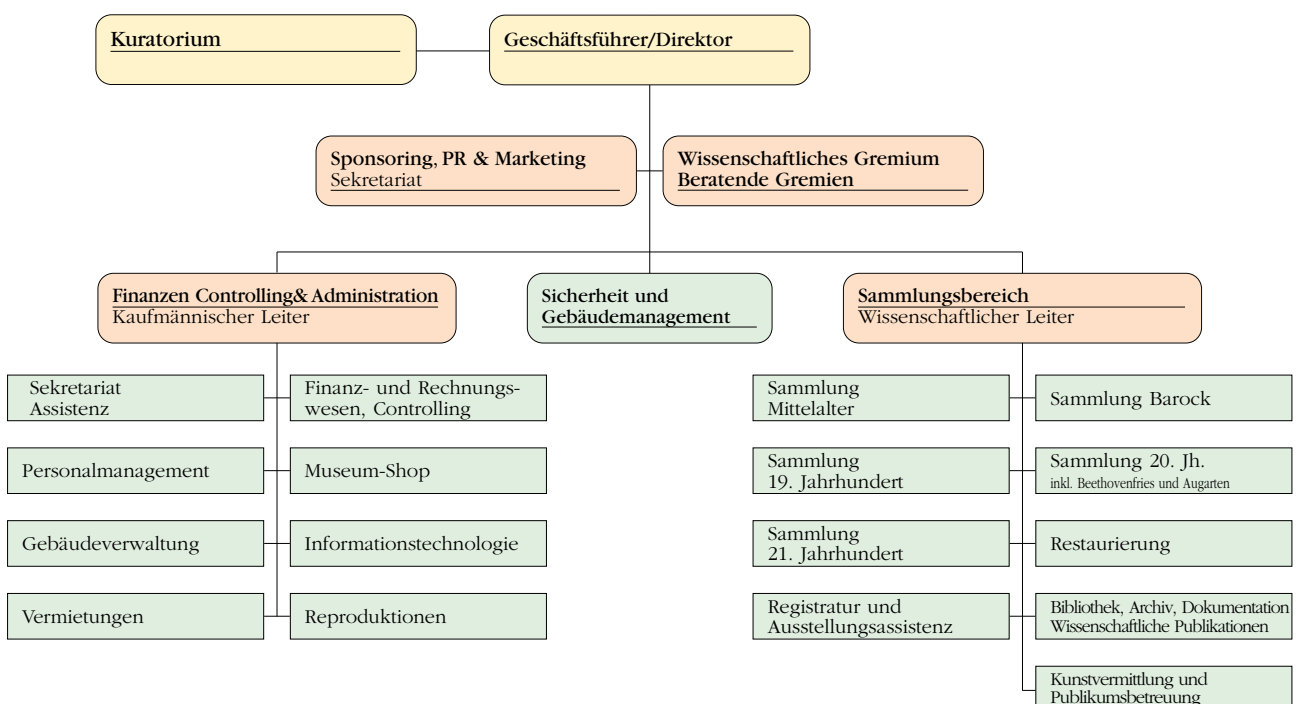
Kuratorium

Geschäftsführer/Direktor

Sponsoring, PR & Marketing
Sekretariat

Wissenschaftliches Gremium
Beratende Gremien

Finanzen Controlling& Administration
Kaufmännischer Leiter

Sicherheit und
Gebäudemanagement

Sammlungsbereich
Wissenschaftlicher Leiter

Sekretariat
Assistenz

Finanz- und Rechnungswesen, Controlling

Personalmanagement

Museum-Shop

Gebäudeverwaltung

Informationstechnologie

Vermietungen

Reproduktionen

Sammlung
Mittelalter

Sammlung Barock

Sammlung
19. Jahrhundert

Sammlung 20. Jh.
inkl. Beethovenfries und Augarten

Sammlung
21. Jahrhundert

Restaurierung

Registratur und
Ausstellungsassistenz

Bibliothek, Archiv, Dokumentation
Wissenschaftliche Publikationen

Kunstvermittlung und
Publikumsbetreuung